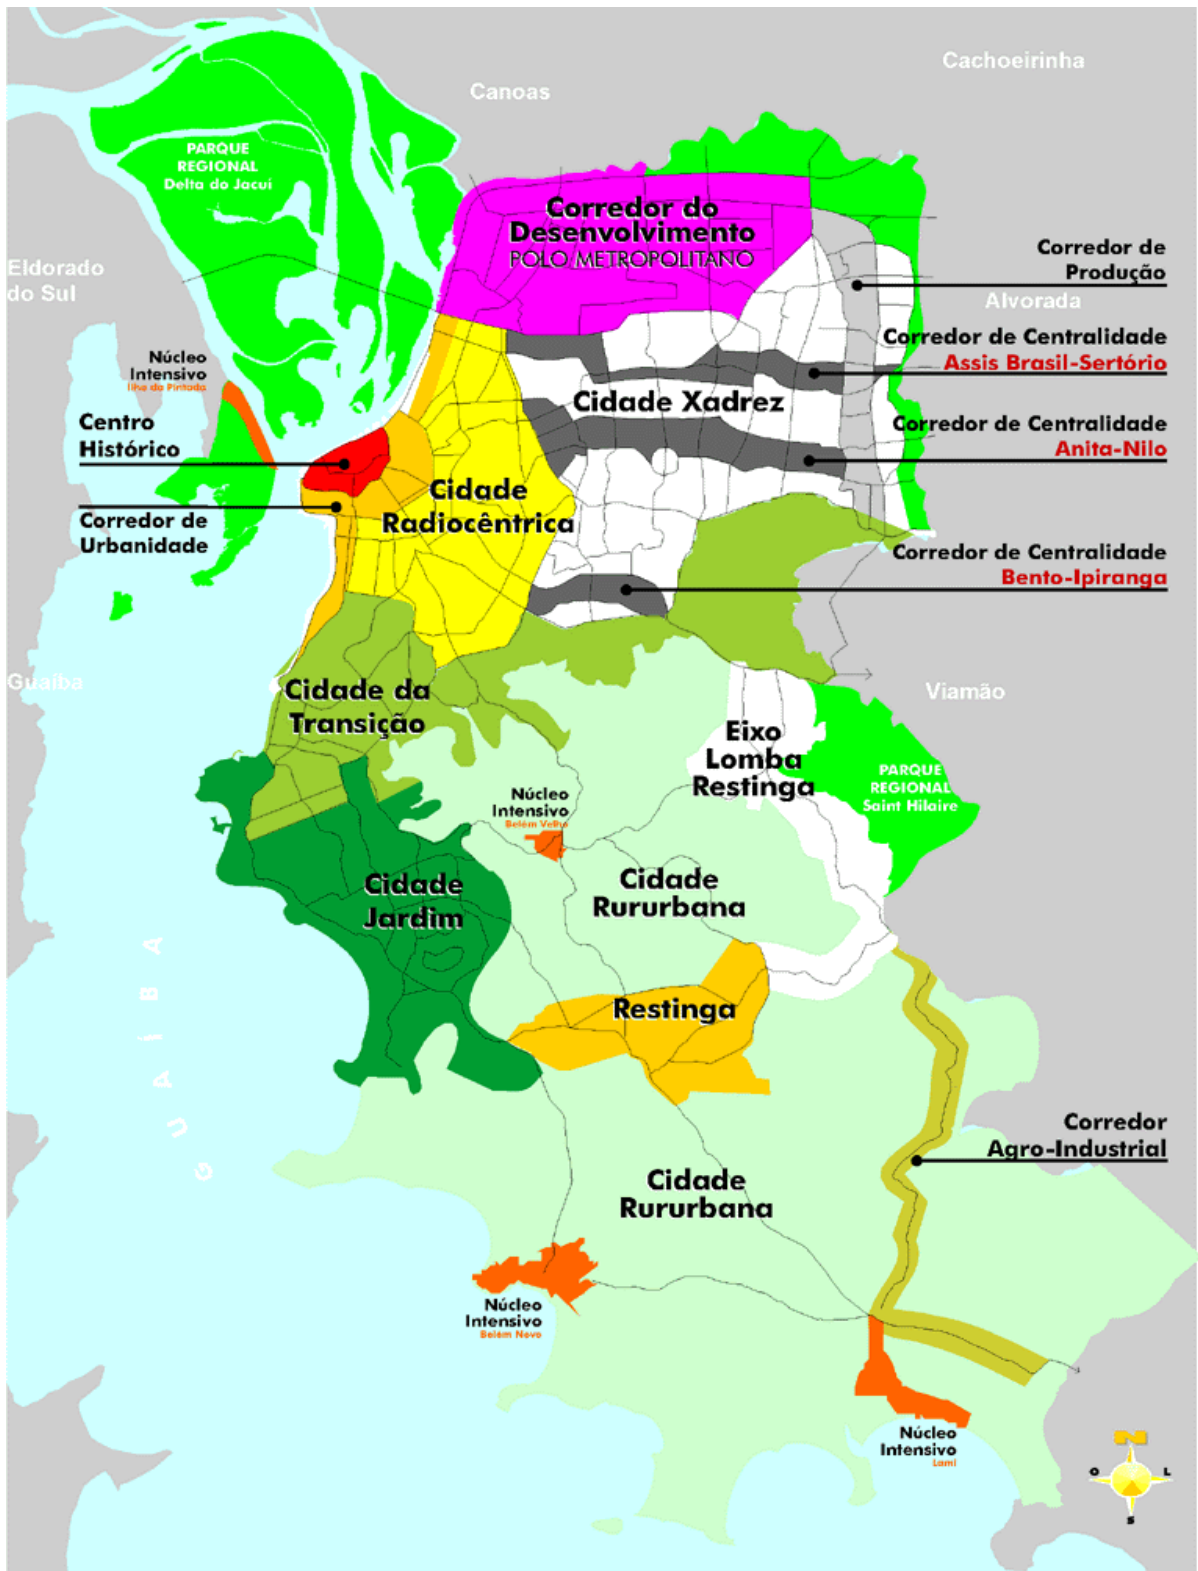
Canoas

Cachoeirinha

PARQUE REGIONAL Delta do Jacuí

Corredor do Desenvolvimento
POLO METROPOLITANO

Eldorado do Sul

Corredor de Produção

Alvorada

Corredor de Centralidade
Assis Brasil-Sertório

Núcleo Intensivo
Ilha da Pintada

Cidade Xadrez

Centro Histórico

Corredor de Centralidade
Anita-Nilo

Cidade Radiocêntrica

Corredor de Urbanidade

Corredor de Centralidade
Bento-Ipiranga

Guaíba

Cidade da Transição

Viamão

Eixo Lomba Restinga

PARQUE REGIONAL Saint Hilaire

Núcleo Intensivo
Belém Velho

Cidade Jardim

Cidade Rururbana

G U A Í B A

Restinga

Corredor Agro-Industrial

Cidade Rururbana

Núcleo Intensivo
Belém Novo

Núcleo Intensivo
Lami

N
O
L
S